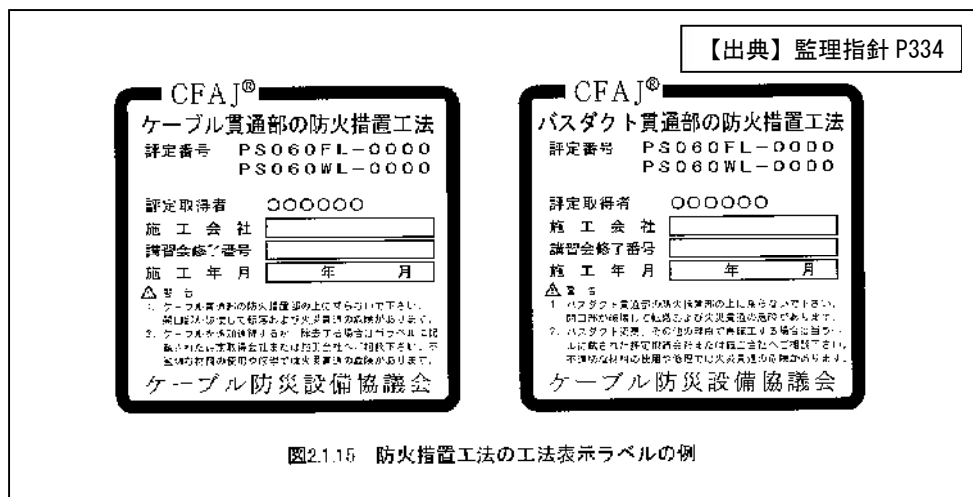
【出典】監理指針 P334

CFAJ®
ケーブル貫通部の防火措置工法
評定番号 PS060FL－0000
PS060WL－0000

評定取得者 000000
施工会社
講習会修了番号
施工年月 年 月

⚠警告
1. ケーブル貫通部の防火措置部の上に乗らないで下さい。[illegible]
2. ケーブルを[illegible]に記載された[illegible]

ケーブル防災設備協議会

CFAJ®
バスダクト貫通部の防火措置工法
評定番号 PS060FL－0000
PS060WL－0000

評定取得者 000000
施工会社
講習会修了番号
施工年月 年 月

⚠警告
1. バスダクト貫通部の防火措置部の上に乗らないで下さい。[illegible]
2. バスダクト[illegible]

ケーブル防災設備協議会

図2.1.15 防火措置工法の工法表示ラベルの例